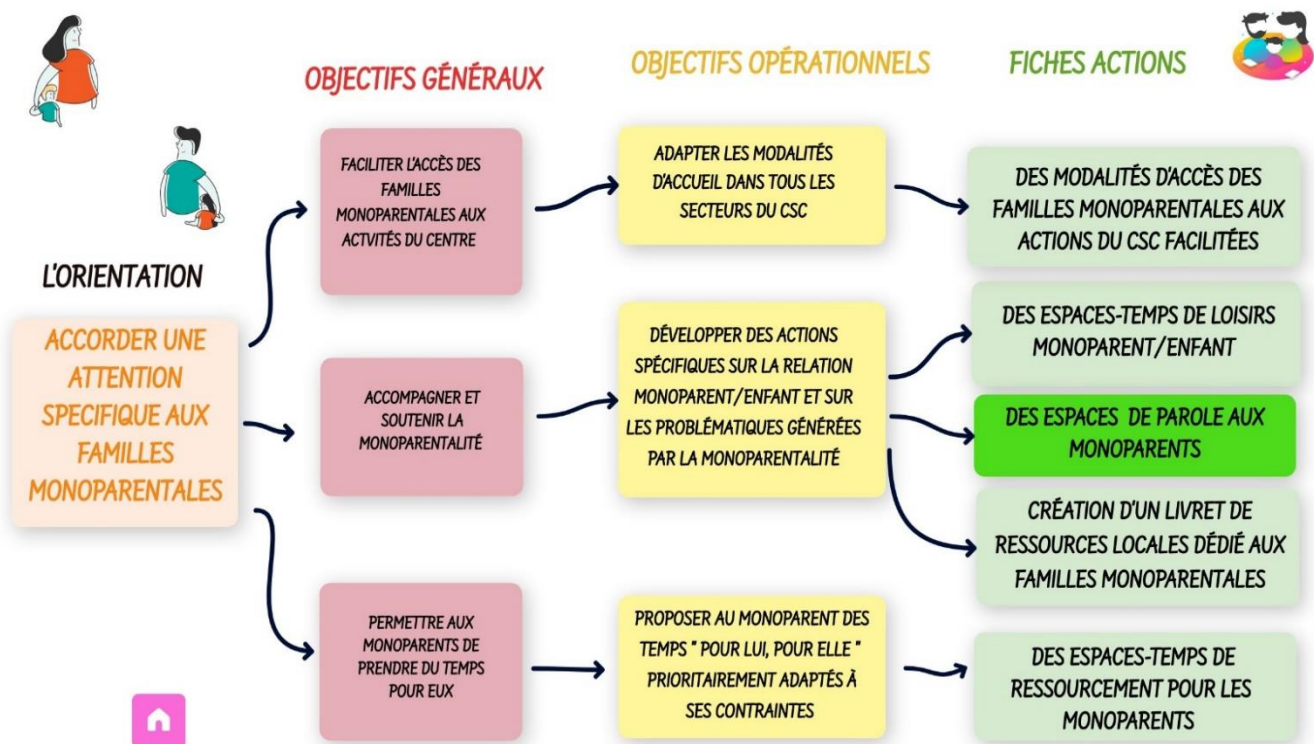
OBJECTIFS GÉNÉRAUX

OBJECTIFS OPÉRATIONNELS

FICHES ACTIONS

L'ORIENTATION

ACCORDER UNE ATTENTION SPECIFIQUE AUX FAMILLES MONOPARENTALES

FACILITER L'ACCÈS DES FAMILLES MONOPARENTALES AUX ACTVITÉS DU CENTRE

ADAPTER LES MODALITÉS D'ACCUEIL DANS TOUS LES SECTEURS DU CSC

DES MODALITÉS D'ACCÈS DES FAMILLES MONOPARENTALES AUX ACTIONS DU CSC FACILITÉES

ACCOMPAGNER ET SOUTENIR LA MONOPARENTALITÉ

DÉVELOPPER DES ACTIONS SPÉCIFIQUES SUR LA RELATION MONOPARENT/ENFANT ET SUR LES PROBLÉMATIQUES GÉNERÉES PAR LA MONOPARENTALITÉ

DES ESPACES-TEMPS DE LOISIRS MONOPARENT/ENFANT

DES ESPACES DE PAROLE AUX MONOPARENTS

CRÉATION D'UN LIVRET DE RESSOURCES LOCALES DÉDIÉ AUX FAMILLES MONOPARENTALES

PERMETTRE AUX MONOPARENTS DE PRENDRE DU TEMPS POUR EUX

PROPOSER AU MONOPARENT DES TEMPS " POUR LUI, POUR ELLE " PRIORITAIREMENT ADAPTÉS À SES CONTRAINTES

DES ESPACES-TEMPS DE RESSOURCEMENT POUR LES MONOPARENTS